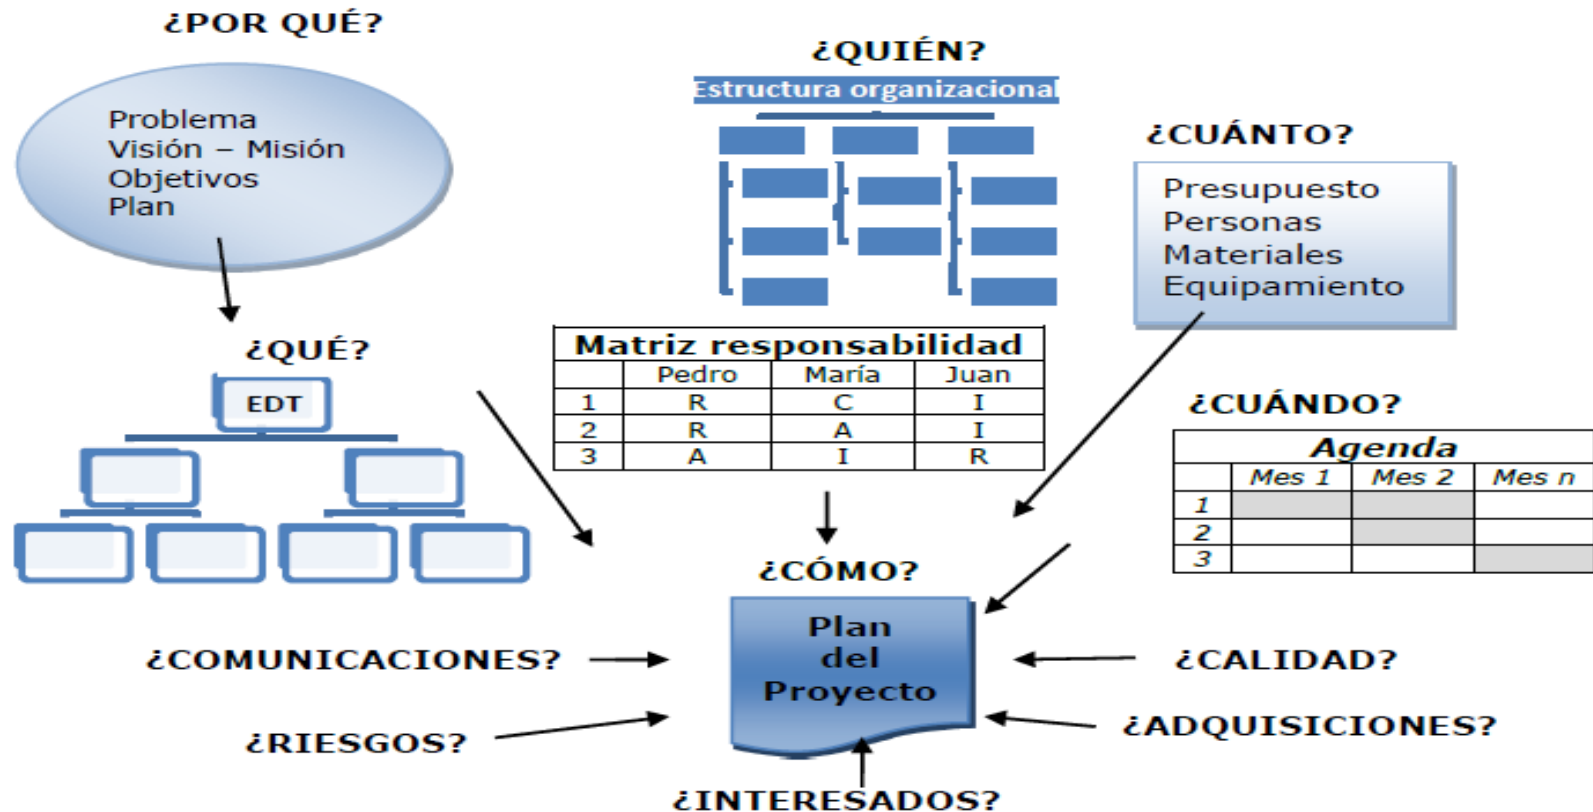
¿POR QUÉ?

Problema
Visión – Misión
Objetivos
Plan

¿QUIÉN?

Estructura organizacional

¿CUÁNTO?

Presupuesto
Personas
Materiales
Equipamiento

¿QUÉ?

EDT

| Matriz responsabilidad | | | |
|---|---|---|---|
| | Pedro | María | Juan |
| 1 | R | C | I |
| 2 | R | A | I |
| 3 | A | I | R |

¿CUÁNDO?

| Agenda | | | |
|---|---|---|---|
| | Mes 1 | Mes 2 | Mes n |
| 1 | | | |
| 2 | | | |
| 3 | | | |

¿CÓMO?

Plan del Proyecto

¿COMUNICACIONES?

¿CALIDAD?

¿RIESGOS?

¿ADQUISICIONES?

¿INTERESADOS?